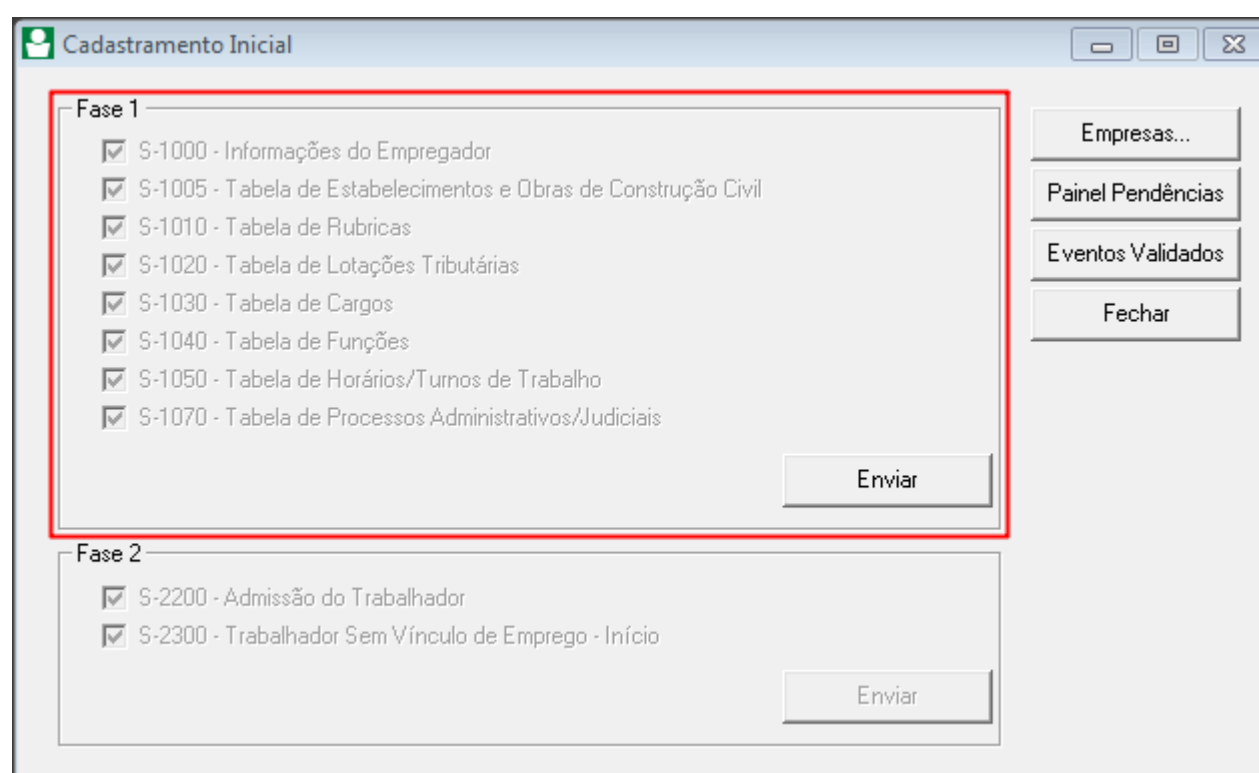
Cadastramento Inicial

Fase 1

S-1000 - Informações do Empregador
S-1005 - Tabela de Estabelecimentos e Obras de Construção Civil
S-1010 - Tabela de Rubricas
S-1020 - Tabela de Lotações Tributárias
S-1030 - Tabela de Cargos
S-1040 - Tabela de Funções
S-1050 - Tabela de Horários/Turnos de Trabalho
S-1070 - Tabela de Processos Administrativos/Judiciais

Enviar

Fase 2

S-2200 - Admissão do Trabalhador
S-2300 - Trabalhador Sem Vínculo de Emprego - Início

Enviar

Empresas...
Painel Pendências
Eventos Validados
Fechar